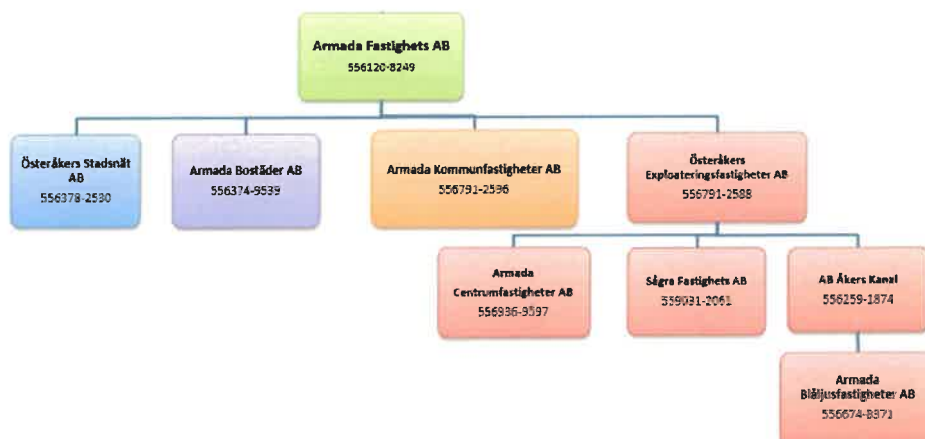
Armada Fastighets AB
556120-8249

Österåkers Stadsnät AB
556378-2530

Armada Bostäder AB
556374-9539

Armada Kommunfastigheter AB
556791-2596

Österåkers Exploateringsfastigheter AB
556791-2588

Armada Centrumfastigheter AB
556936-9597

Sågra Fastighets AB
559031-2061

AB Åkers Kanal
556259-1874

Armada Blåljusfastigheter AB
556674-8371